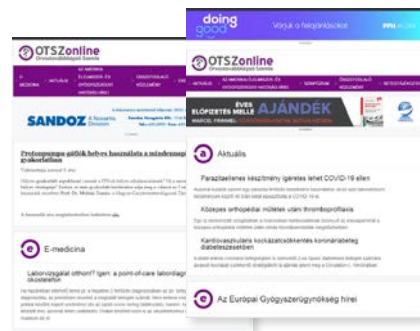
doing good

Várjuk a felajánlásokat

OTSZonline
Orvostovábbképző Szemle

OTSZonline
Orvostovábbképző Szemle

AKTUÁLIS

SANDOZ A Novartis Division

Protonpumpa-gátlók helyes használata a mindennapi gyakorlatban

E-medicina

Laborvizsgálat otthon? Igen: a point-of-care labordiagnosztika

ÉVES ELŐFIZETÉS MELLÉ AJÁNDÉK

Aktuális

Parazitaellenes készítmény ígéretes lehet COVID-19 ellen

Közepes ortopédiai műtétek utáni thromboprofilaxis

Kardiovaszkuláris kockázatcsökkentés koronáriabeteg diabeteseseken

Az Európai Gyógyszerügynökség hírei